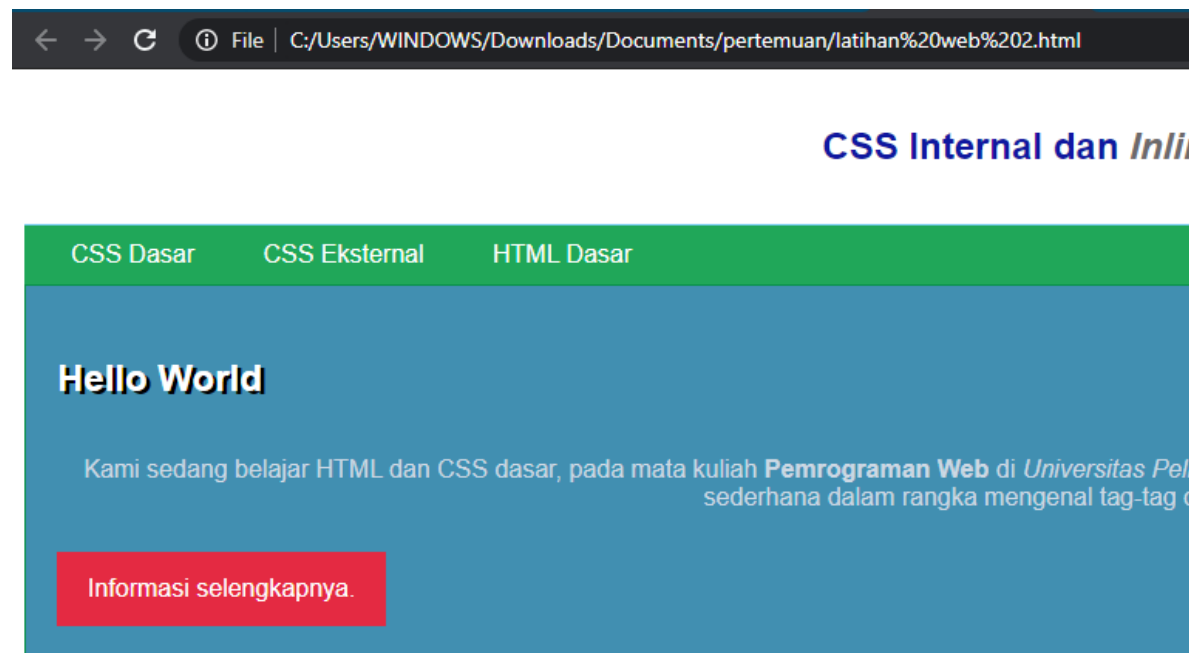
File | C:/Users/WINDOWS/Downloads/Documents/pertemuan/latihan%20web%202.html

CSS Internal dan *Inli*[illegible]

CSS Dasar CSS Eksternal HTML Dasar

Hello World

Kami sedang belajar HTML dan CSS dasar, pada mata kuliah **Pemrograman Web** di *Universitas Pel*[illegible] sederhana dalam rangka mengenal tag-tag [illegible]

Informasi selengkapnya.